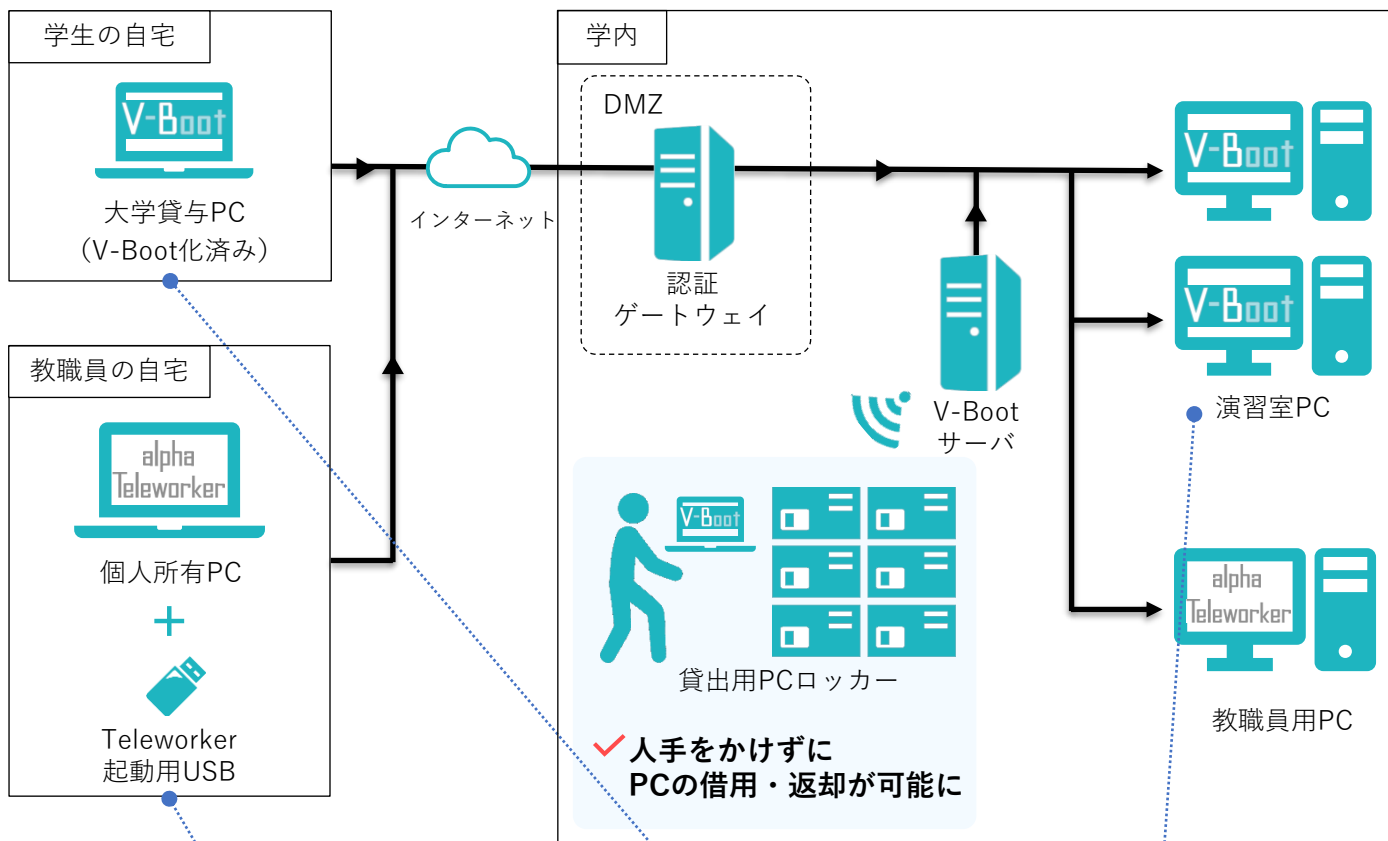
学生の自宅

V-Boot

大学貸与PC
（V-Boot化済み）

教職員の自宅

alpha
Teleworker

個人所有PC
+
Teleworker
起動用USB

インターネット

学内

DMZ

認証
ゲートウェイ

V-Boot
サーバ

V-Boot

貸出用PCロッカー

人手をかけずに
PCの借用・返却が可能に

V-Boot

V-Boot

演習室PC

alpha
Teleworker

教職員用PC